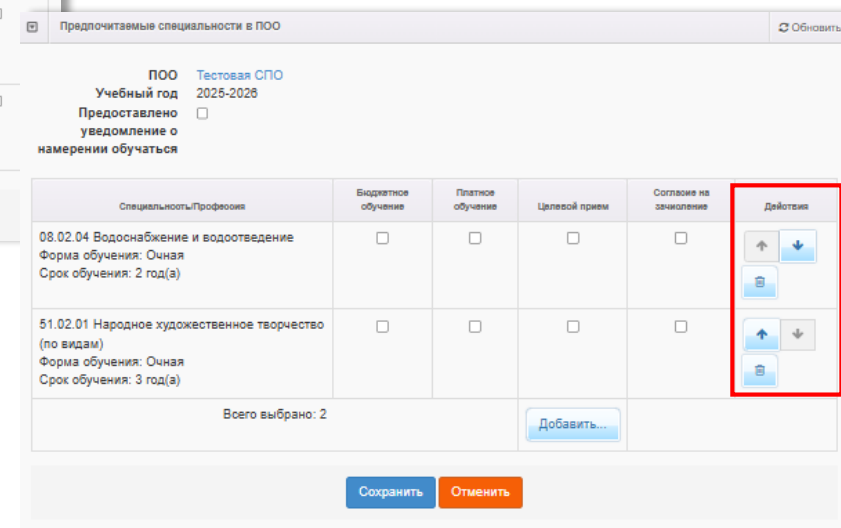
Предпочитаемые специальности в ПОО

Обновить

ПОО Тестовая СПО
Учебный год 2025-2026
Предоставлено уведомление о намерении обучаться

| Специальность/Профессия | Бюджетное обучение | Платное обучение | Целевой прием | Согласие на зачисление | Действия |
|---|---|---|---|---|---|
| 08.02.04 Водоснабжение и водоотведение Форма обучения: Очная Срок обучения: 2 год(а) | | | | | |
| 51.02.01 Народное художественное творчество (по видам) Форма обучения: Очная Срок обучения: 3 год(а) | | | | | |
| Всего выбрано: 2 | | | Добавить... | | |

Сохранить Отменить